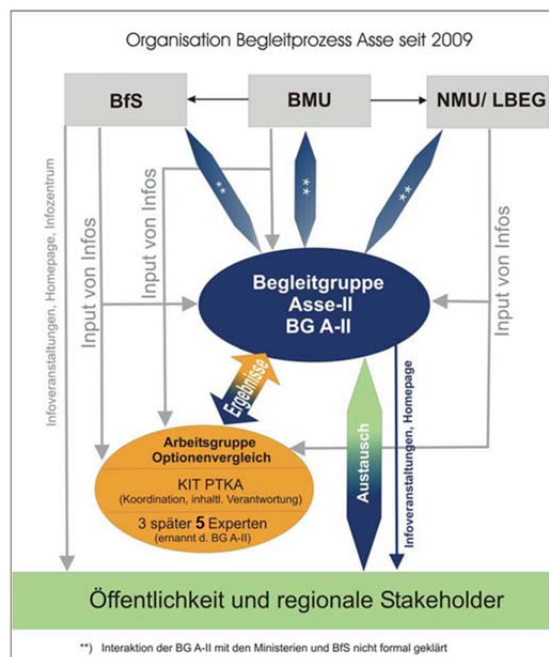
Organisation Begleitprozess Asse seit 2009

BfS

BMU

NMU/ LBEG

**

**

**

Infoveranstaltungen, Homepage, Infozentrum

Input von Infos

Input von Infos

Input von Infos

Begleitgruppe Asse-II BG A-II

Ergebnisse

Austausch

Infoveranstaltungen, Homepage

Arbeitsgruppe Optionenvergleich

KIT PTKA (Koordination, inhaltl. Verantwortung)

3 später 5 Experten (ernannt d. BG A-II)

Öffentlichkeit und regionale Stakeholder

**) Interaktion der BG A-II mit den Ministerien und BfS nicht formal geklärt